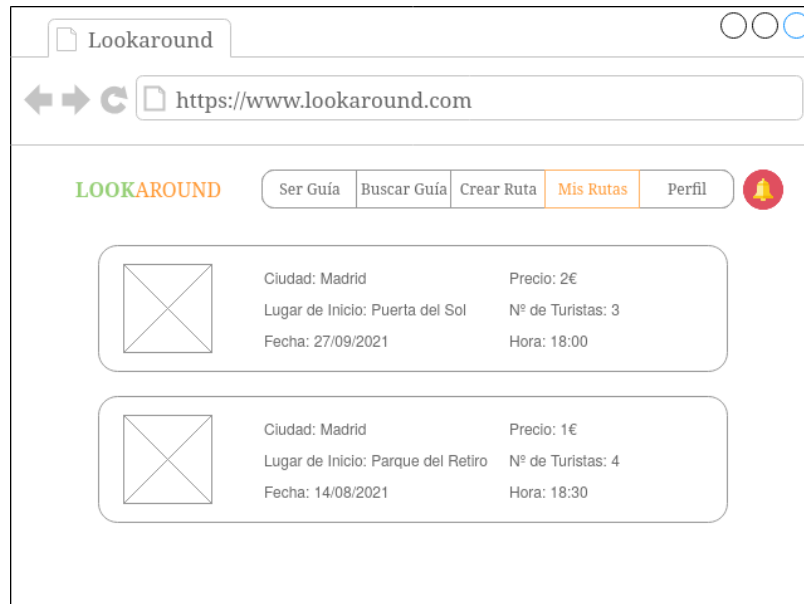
Lookaround

https://www.lookaround.com

LOOKAROUND

Ser Guía | Buscar Guía | Crear Ruta | Mis Rutas | Perfil

Ciudad: Madrid
Lugar de Inicio: Puerta del Sol
Fecha: 27/09/2021

Precio: 2€
Nº de Turistas: 3
Hora: 18:00

Ciudad: Madrid
Lugar de Inicio: Parque del Retiro
Fecha: 14/08/2021

Precio: 1€
Nº de Turistas: 4
Hora: 18:30